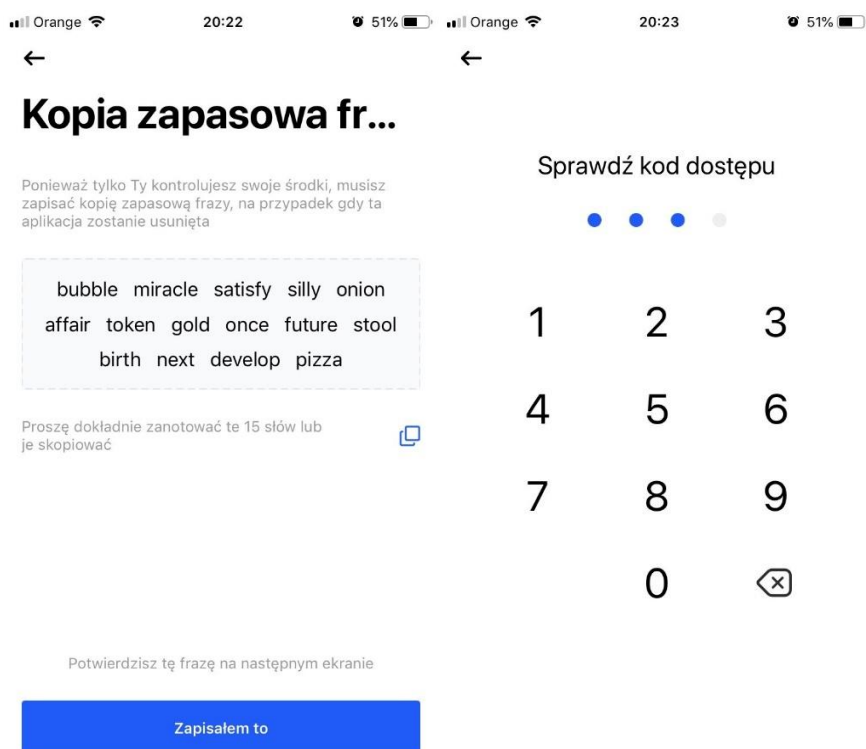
Orange 20:22 51%

←

Kopia zapasowa fr...

Ponieważ tylko Ty kontrolujesz swoje środki, musisz zapisać kopię zapasową frazy, na przypadek gdy ta aplikacja zostanie usunięta

bubble miracle satisfy silly onion affair token gold once future stool birth next develop pizza

Proszę dokładnie zanotować te 15 słów lub je skopiować

Potwierdzisz tę frazę na następnym ekranie

Zapisałem to

Orange 20:23 51%

←

Sprawdź kod dostępu

1 2 3
4 5 6
7 8 9
0